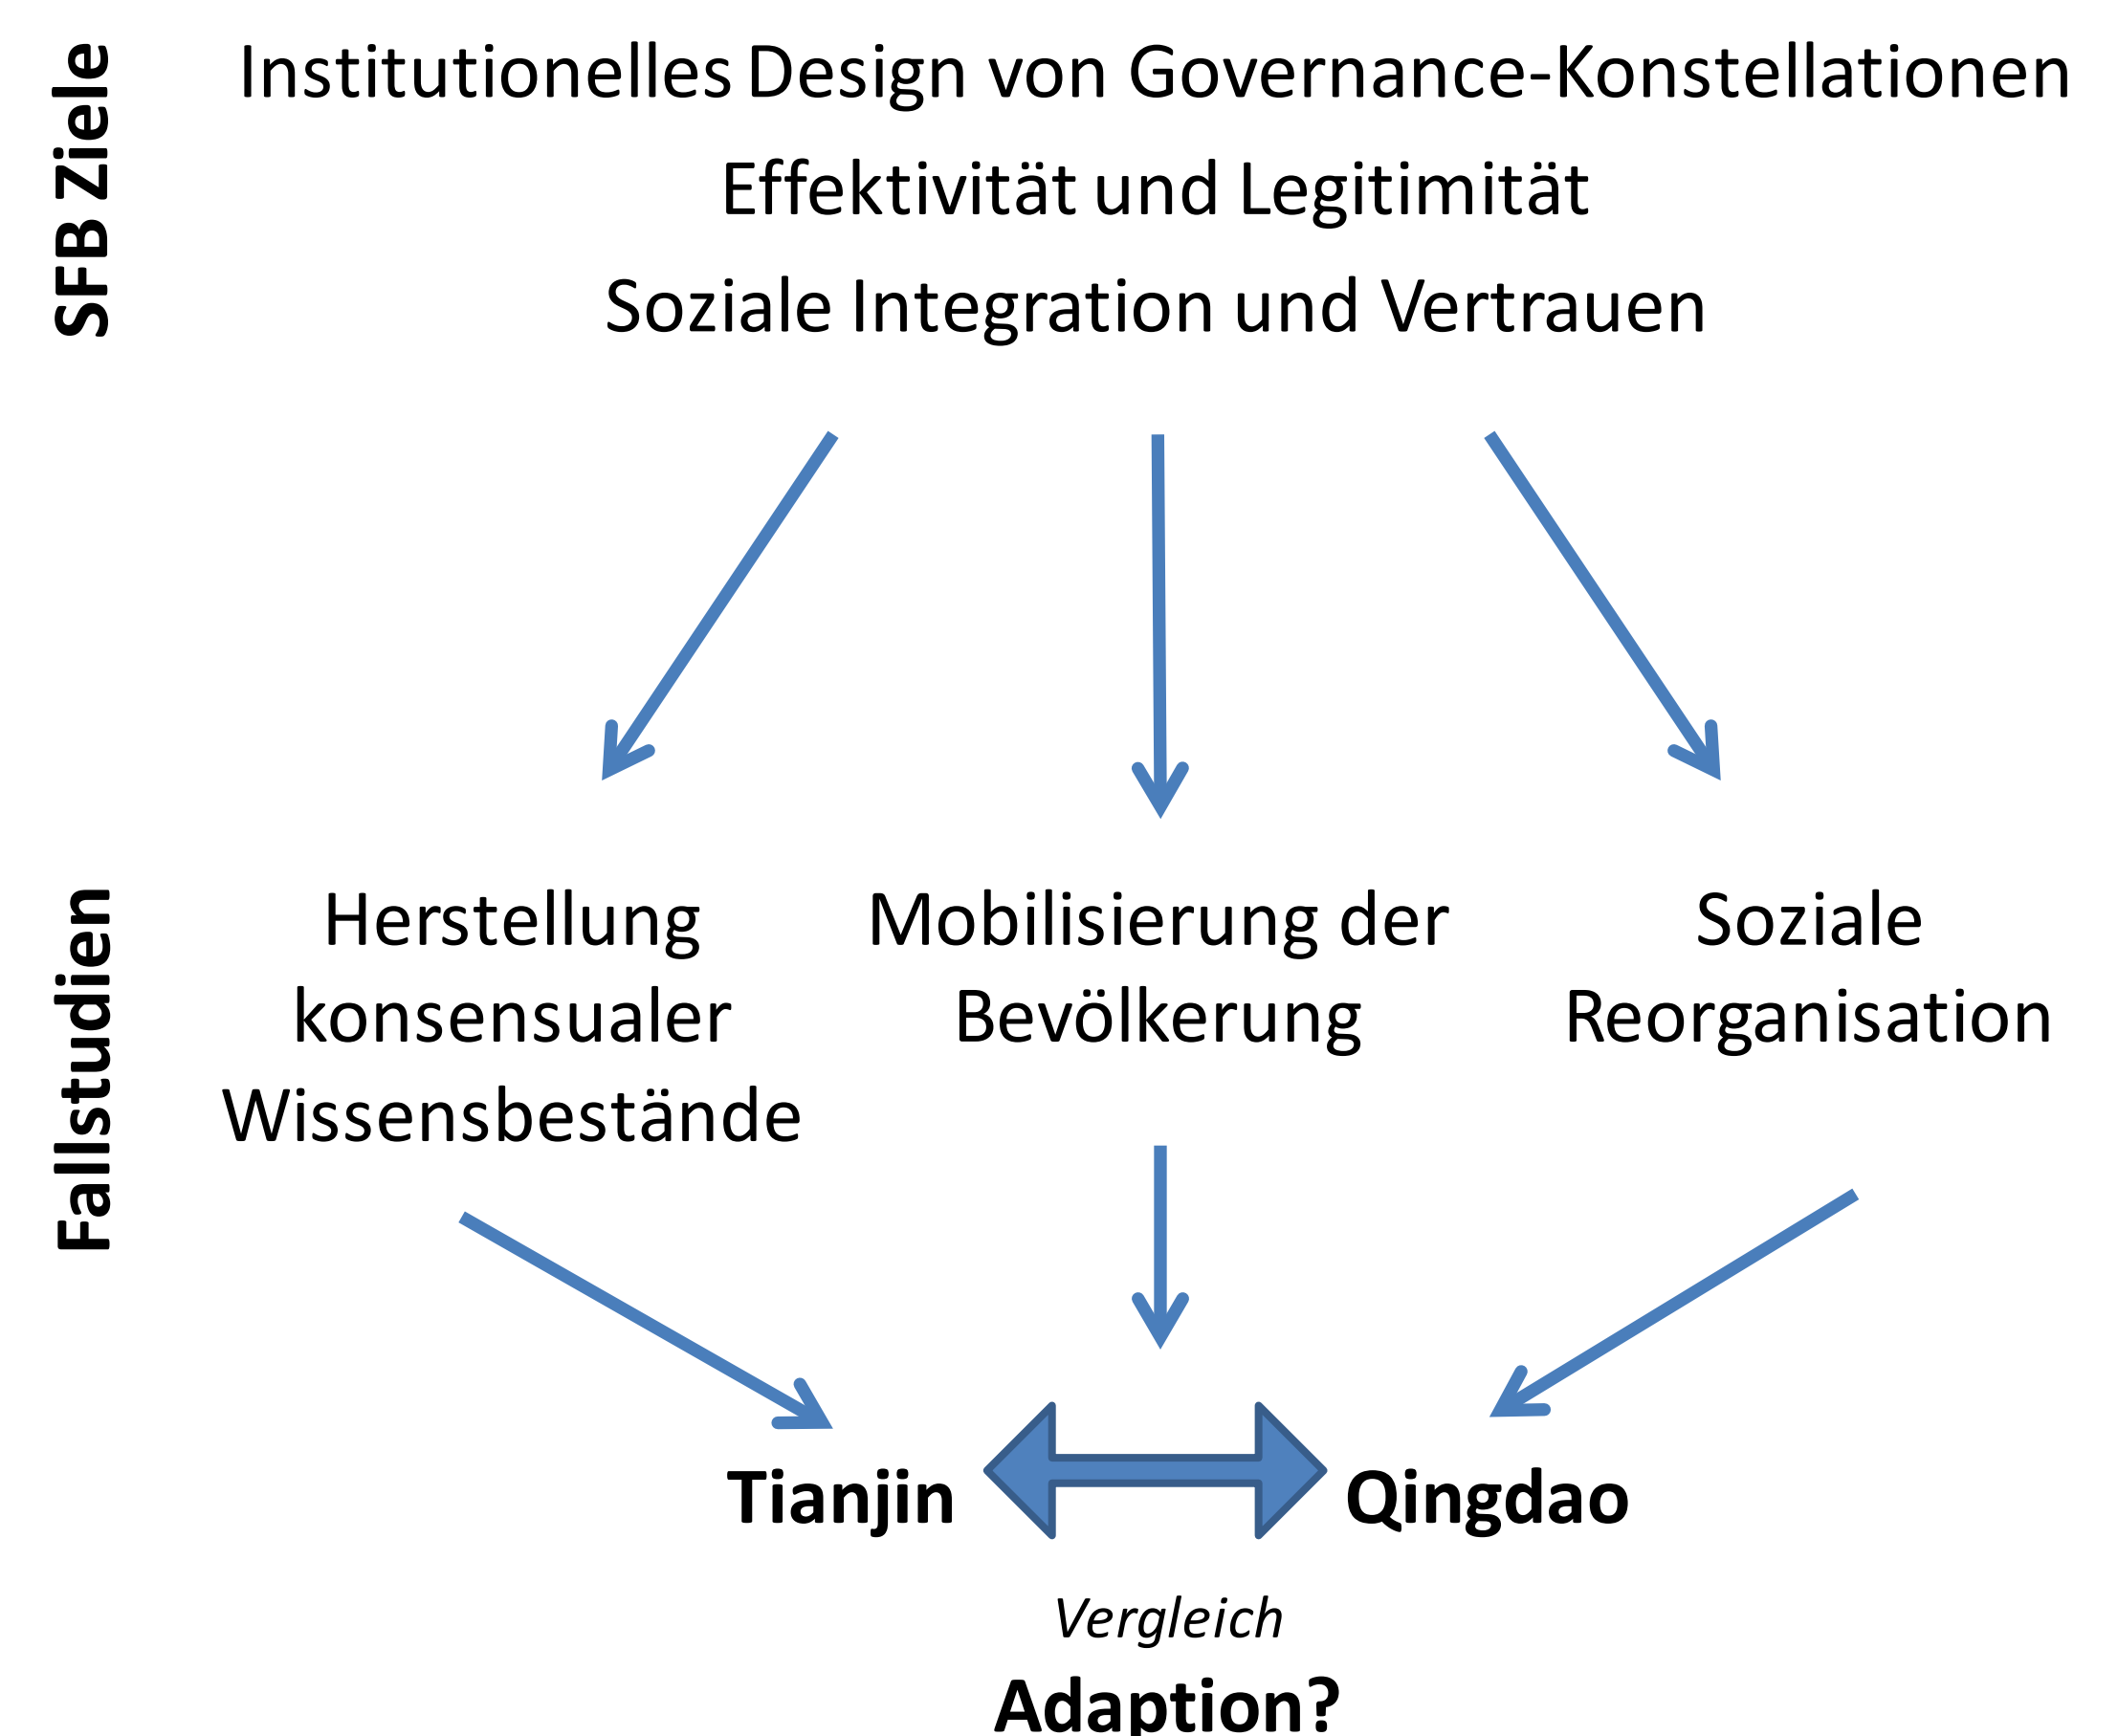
SFB Ziele

Institutionelles Design von Governance-Konstellationen

Effektivität und Legitimität

Soziale Integration und Vertrauen

Fallstudien

Herstellung konsensualer Wissensbestände

Mobilisierung der Bevölkerung

Soziale Reorganisation

Tianjin

Qingdao

Vergleich

Adaption?